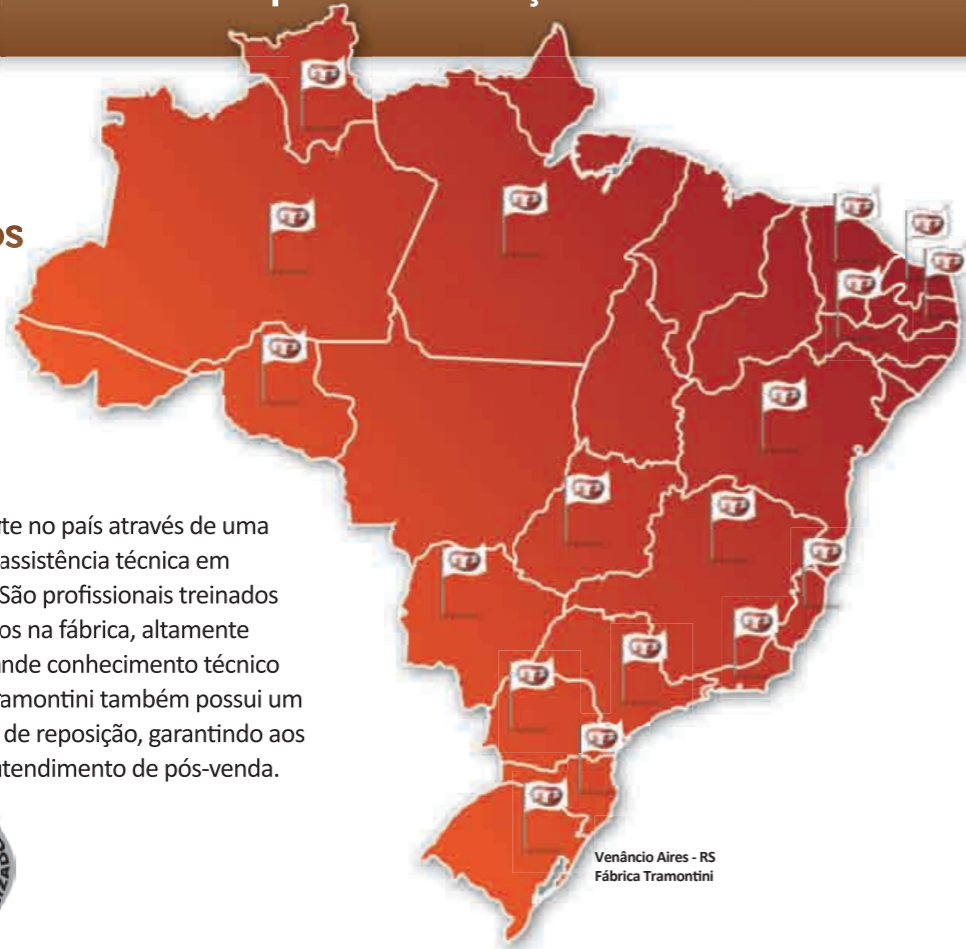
os

rte no país através de uma
assistência técnica em
São profissionais treinados
os na fábrica, altamente
nde conhecimento técnico
ramontini também possui um
de reposição, garantindo aos
tendimento de pós-venda.

Venâncio Aires - RS
Fábrica Tramontini